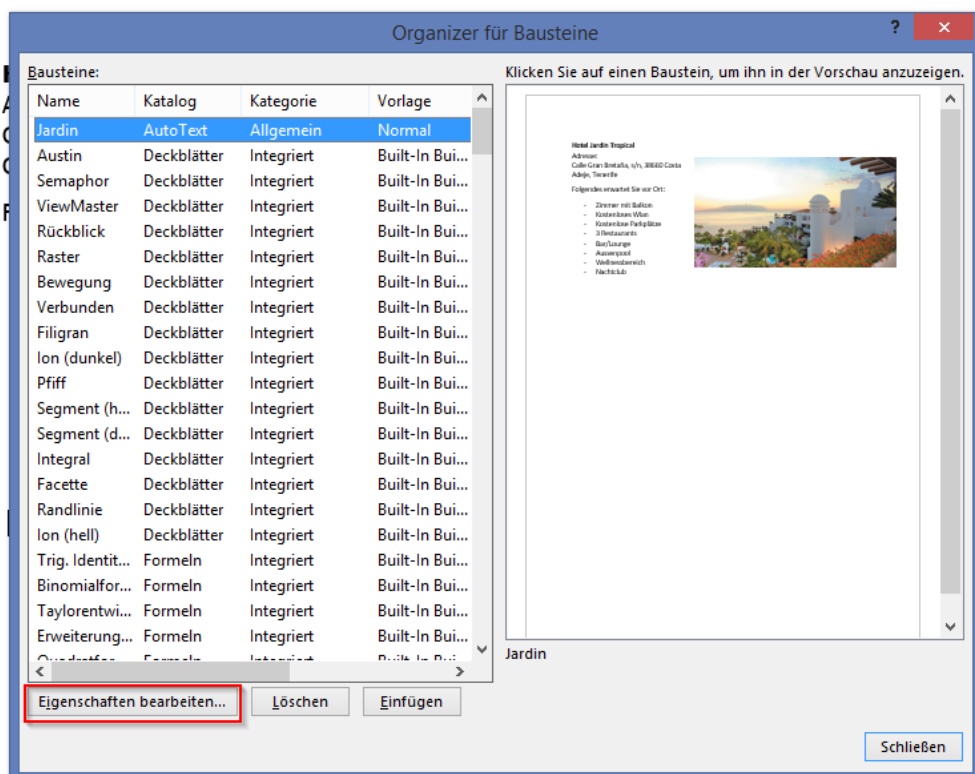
Organizer für Bausteine

?

Bausteine:

| Name | Katalog | Kategorie | Vorlage |
|---|---|---|---|
| Jardin | AutoText | Allgemein | Normal |
| Austin | Deckblätter | Integriert | Built-In Bui... |
| Semaphor | Deckblätter | Integriert | Built-In Bui... |
| ViewMaster | Deckblätter | Integriert | Built-In Bui... |
| Rückblick | Deckblätter | Integriert | Built-In Bui... |
| Raster | Deckblätter | Integriert | Built-In Bui... |
| Bewegung | Deckblätter | Integriert | Built-In Bui... |
| Verbunden | Deckblätter | Integriert | Built-In Bui... |
| Filigran | Deckblätter | Integriert | Built-In Bui... |
| Ion (dunkel) | Deckblätter | Integriert | Built-In Bui... |
| Pfiff | Deckblätter | Integriert | Built-In Bui... |
| Segment (h... | Deckblätter | Integriert | Built-In Bui... |
| Segment (d... | Deckblätter | Integriert | Built-In Bui... |
| Integral | Deckblätter | Integriert | Built-In Bui... |
| Facette | Deckblätter | Integriert | Built-In Bui... |
| Randlinie | Deckblätter | Integriert | Built-In Bui... |
| Ion (hell) | Deckblätter | Integriert | Built-In Bui... |
| Trig. Identit... | Formeln | Integriert | Built-In Bui... |
| Binomialfor... | Formeln | Integriert | Built-In Bui... |
| Taylorentwi... | Formeln | Integriert | Built-In Bui... |
| Erweiterung... | Formeln | Integriert | Built-In Bui... |
| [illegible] | Formeln | Integriert | Built-In Bui... |

Klicken Sie auf einen Baustein, um ihn in der Vorschau anzuzeigen.

Hotel Jardin Tropical
Adresse:
Calle Gran Bretaña, s/n, 38660 Costa Adeje, Teneriffe
Folgendes erwartet Sie vor Ort:
- Zimmer mit Balkon
- Kostenloses Wlan
- Kostenlose Parkplätze
- 3 Restaurants
- Bar/Lounge
- Aussenpool
- Wellnessbereich
- Nachtclub

Jardin

Eigenschaften bearbeiten...
Löschen
Einfügen
Schließen